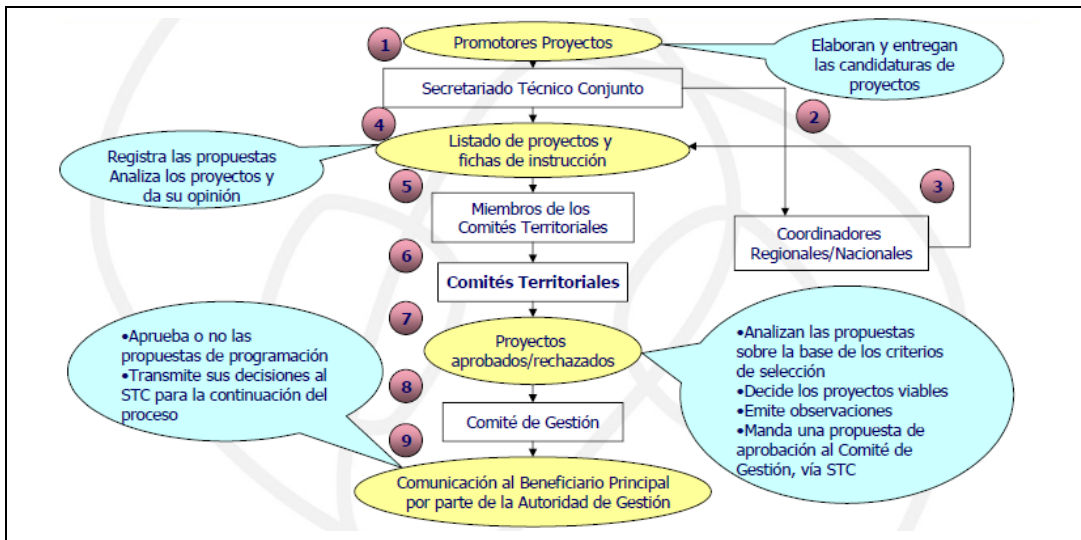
1
Promotores Proyectos

Elaboran y entregan las candidaturas de proyectos

Secretariado Técnico Conjunto

2

4
Listado de proyectos y fichas de instrucción

Registra las propuestas
Analiza los proyectos y da su opinión

3

5
Miembros de los Comités Territoriales

Coordinadores Regionales/Nacionales

6
Comités Territoriales

7
Proyectos aprobados/rechazados

•Aprueba o no las propuestas de programación
•Transmite sus decisiones al STC para la continuación del proceso

•Analizan las propuestas sobre la base de los criterios de selección
•Decide los proyectos viables
•Emite observaciones
•Manda una propuesta de aprobación al Comité de Gestión, vía STC

8
Comité de Gestión

9
Comunicación al Beneficiario Principal por parte de la Autoridad de Gestión